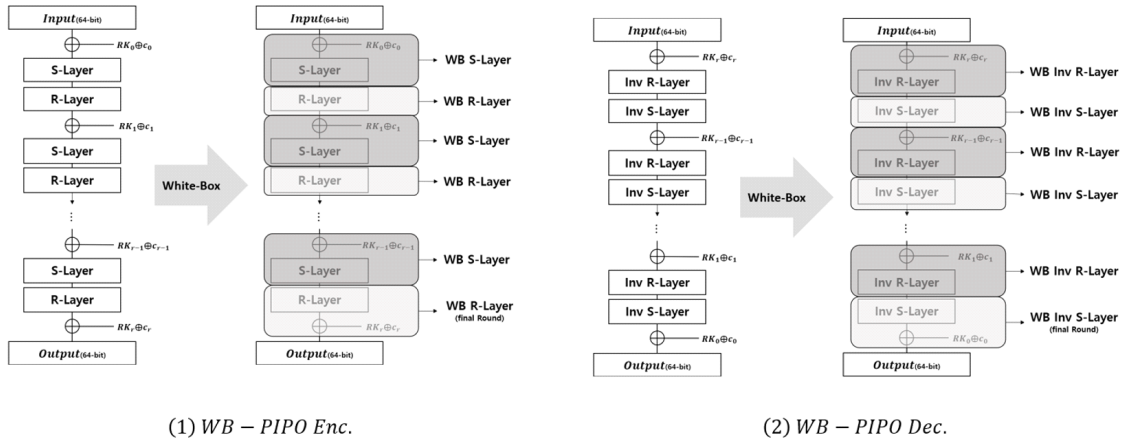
Input(64-bit)
$RK_0 \oplus c_0$
S-Layer
R-Layer
$RK_1 \oplus c_1$
S-Layer
R-Layer
$RK_{r-1} \oplus c_{r-1}$
S-Layer
R-Layer
$RK_r \oplus c_r$
Output(64-bit)

White-Box

Input(64-bit)
$RK_0 \oplus c_0$
S-Layer
WB S-Layer
R-Layer
WB R-Layer
$RK_1 \oplus c_1$
S-Layer
WB S-Layer
R-Layer
WB R-Layer
$RK_{r-1} \oplus c_{r-1}$
S-Layer
WB S-Layer
R-Layer
$RK_r \oplus c_r$
WB R-Layer (final Round)
Output(64-bit)

Input(64-bit)
$RK_r \oplus c_r$
Inv R-Layer
Inv S-Layer
$RK_{r-1} \oplus c_{r-1}$
Inv R-Layer
Inv S-Layer
$RK_1 \oplus c_1$
Inv R-Layer
Inv S-Layer
$RK_0 \oplus c_0$
Output(64-bit)

White-Box

Input(64-bit)
$RK_r \oplus c_r$
Inv R-Layer
WB Inv R-Layer
Inv S-Layer
WB Inv S-Layer
$RK_{r-1} \oplus c_{r-1}$
Inv R-Layer
WB Inv R-Layer
Inv S-Layer
WB Inv S-Layer
$RK_1 \oplus c_1$
Inv R-Layer
WB Inv R-Layer
Inv S-Layer
$RK_0 \oplus c_0$
WB Inv S-Layer (final Round)
Output(64-bit)

(1) $WB - PIPO\ Enc.$

(2) $WB - PIPO\ Dec.$